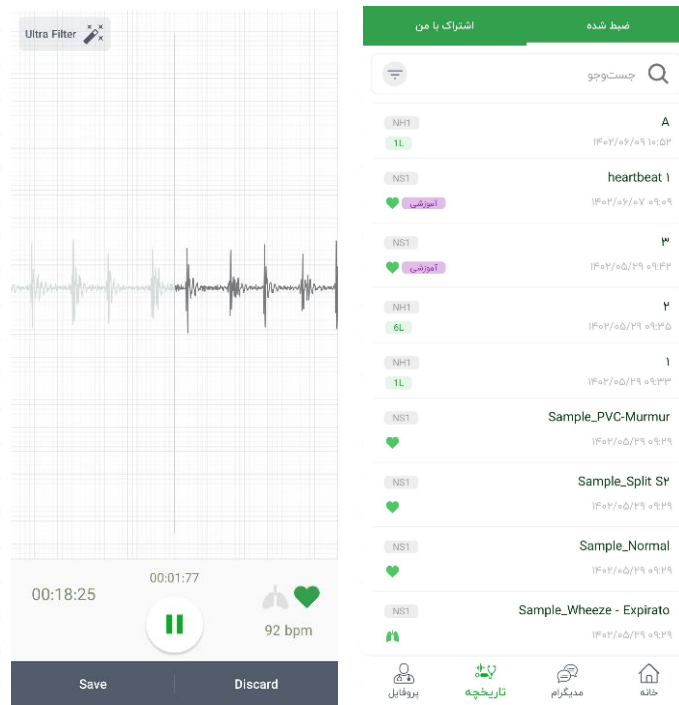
Ultra Filter

00:01:77

00:18:25

92 bpm

Save

Discard

ضبط شده

اشتراک با من

جست‌وجو

A
۱۴۰۲/۰۶/۰۹ ۱۰:۵۲
NH1
1L

heartbeat ۱
۱۴۰۲/۰۶/۰۷ ۰۹:۰۹
NS1
آموزشی

۳
۱۴۰۲/۰۵/۲۹ ۰۹:۴۲
NS1
آموزشی

۲
۱۴۰۲/۰۵/۲۹ ۰۹:۳۵
NH1
6L

۱
۱۴۰۲/۰۵/۲۹ ۰۹:۳۳
NH1
1L

Sample_PVC-Murmur
۱۴۰۲/۰۵/۲۹ ۰۹:۲۹
NS1

Sample_Split S۲
۱۴۰۲/۰۵/۲۹ ۰۹:۲۹
NS1

Sample_Normal
۱۴۰۲/۰۵/۲۹ ۰۹:۲۹
NS1

Sample_Wheeze - Expirato
۱۴۰۲/۰۵/۲۹ ۰۹:۲۹
NS1

خانه
مدیگرام
تاریخچه
پروفایل